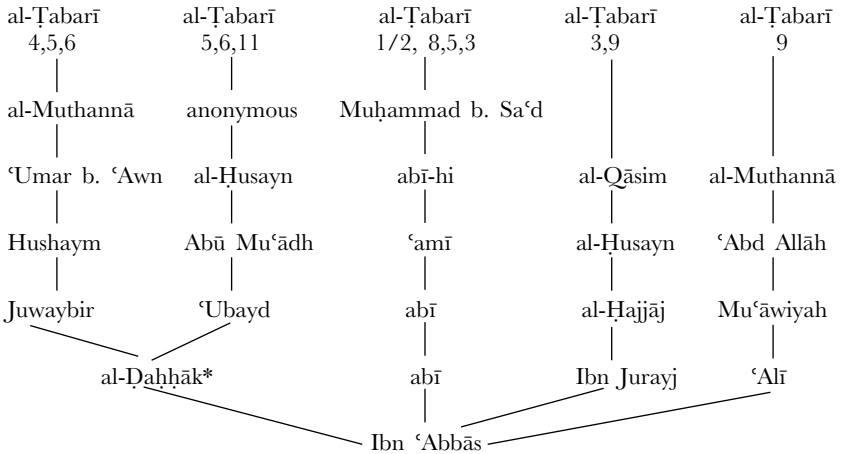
al-Ṭabarī
4,5,6

al-Muthannā

ʿUmar b. ʿAwn

Hushaym

Juwaybir

al-Ṭabarī
5,6,11

anonymous

al-Ḥusayn

Abū Muʿādh

ʿUbayd

al-Ḍaḥḥāk*

al-Ṭabarī
1/2, 8,5,3

Muḥammad b. Saʿd

abī-hi

ʿamī

abī

abī

al-Ṭabarī
3,9

al-Qāsim

al-Ḥusayn

al-Ḥajjāj

Ibn Jurayj

al-Ṭabarī
9

al-Muthannā

ʿAbd Allāh

Muʿāwiyah

ʿAlī

Ibn ʿAbbās